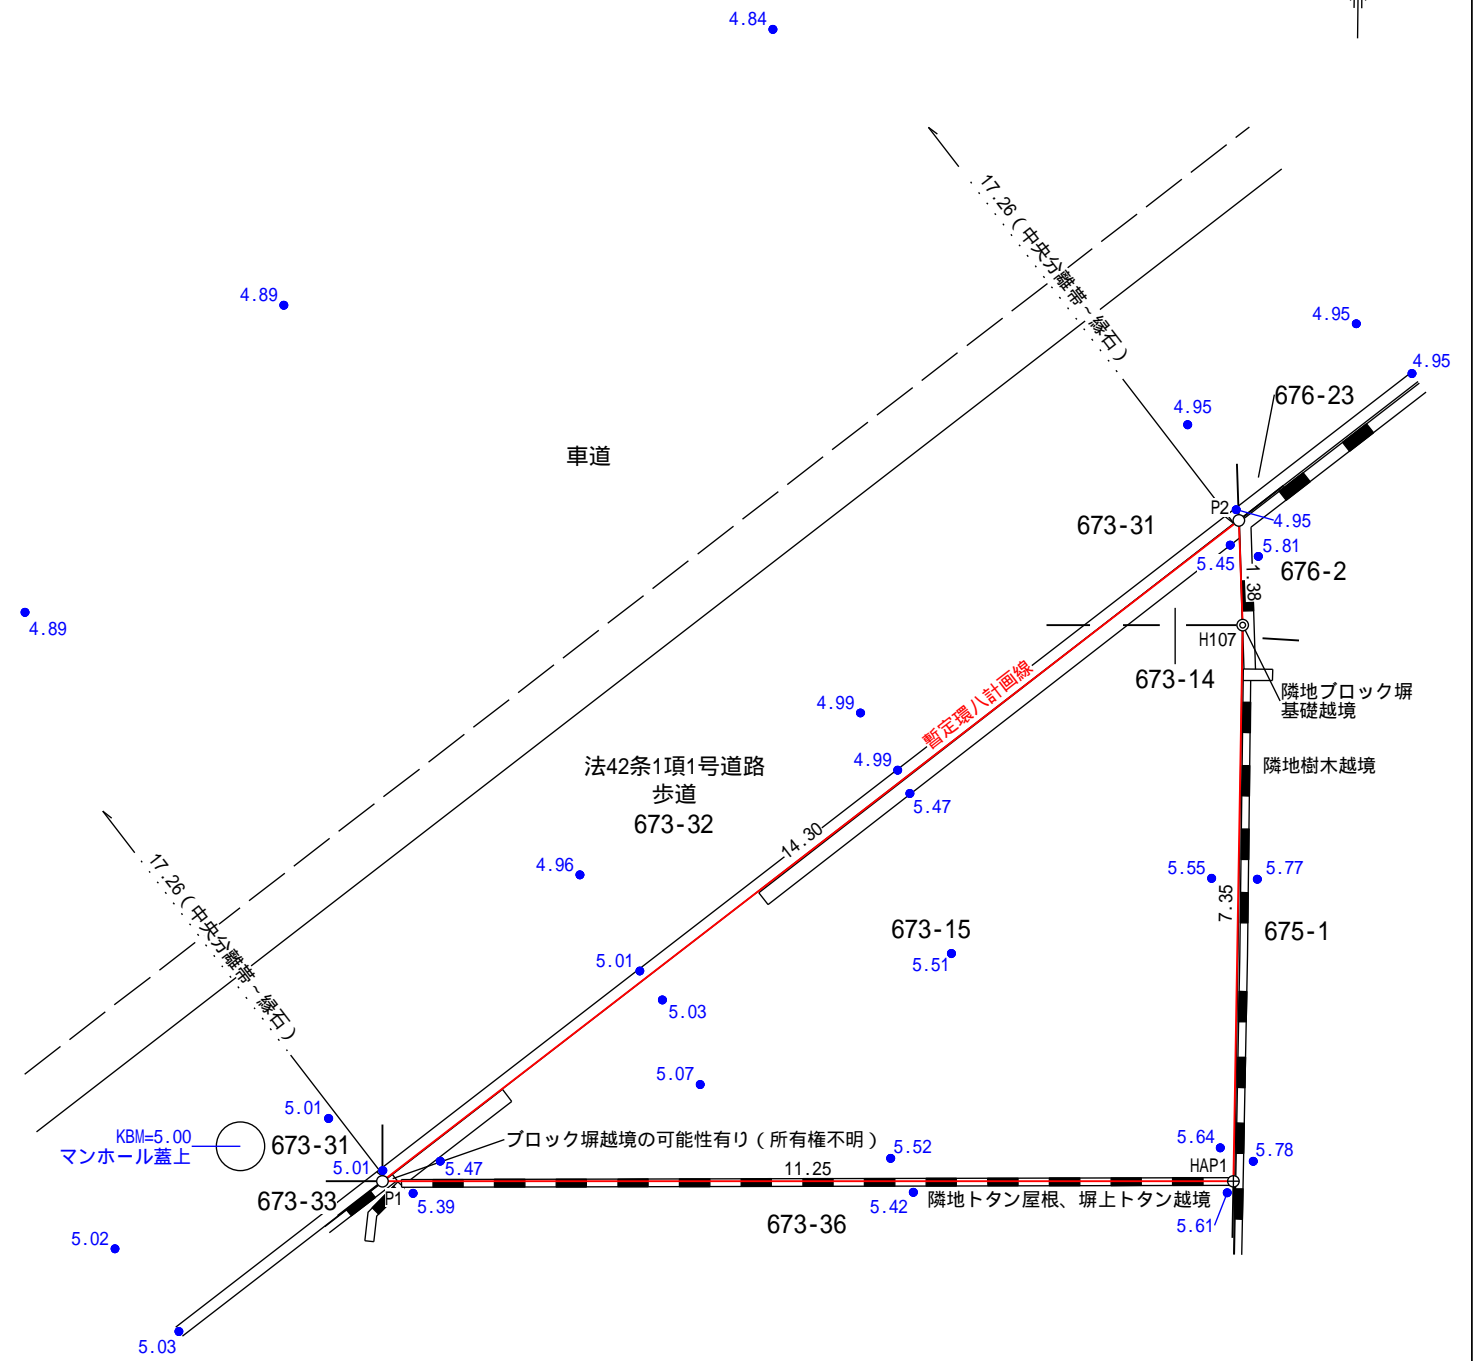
4.84

17.26（中央分離帯～縁石）

4.89

4.95

4.95

4.95

676-23

車道

P2

4.95

673-31

5.81

5.45

676-2

1.38

4.89

H107

673-14

暫定環八計画線

隣地ブロック塀
基礎越境

4.99

法42条1項1号道路
歩道
673-32

4.99

隣地樹木越境

5.47

14.30

17.26（中央分離帯～縁石）

4.96

5.55

5.77

7.35

673-15

675-1

5.51

5.01

5.03

5.07

5.01

KBM=5.00
マンホール蓋上

673-31

ブロック塀越境の可能性有り（所有権不明）

5.52

5.64

5.78

5.01

5.47

11.25

HAP1

673-33

P1

5.39

5.42

隣地トタン屋根、塀上トタン越境

673-36

5.61

5.02

5.03